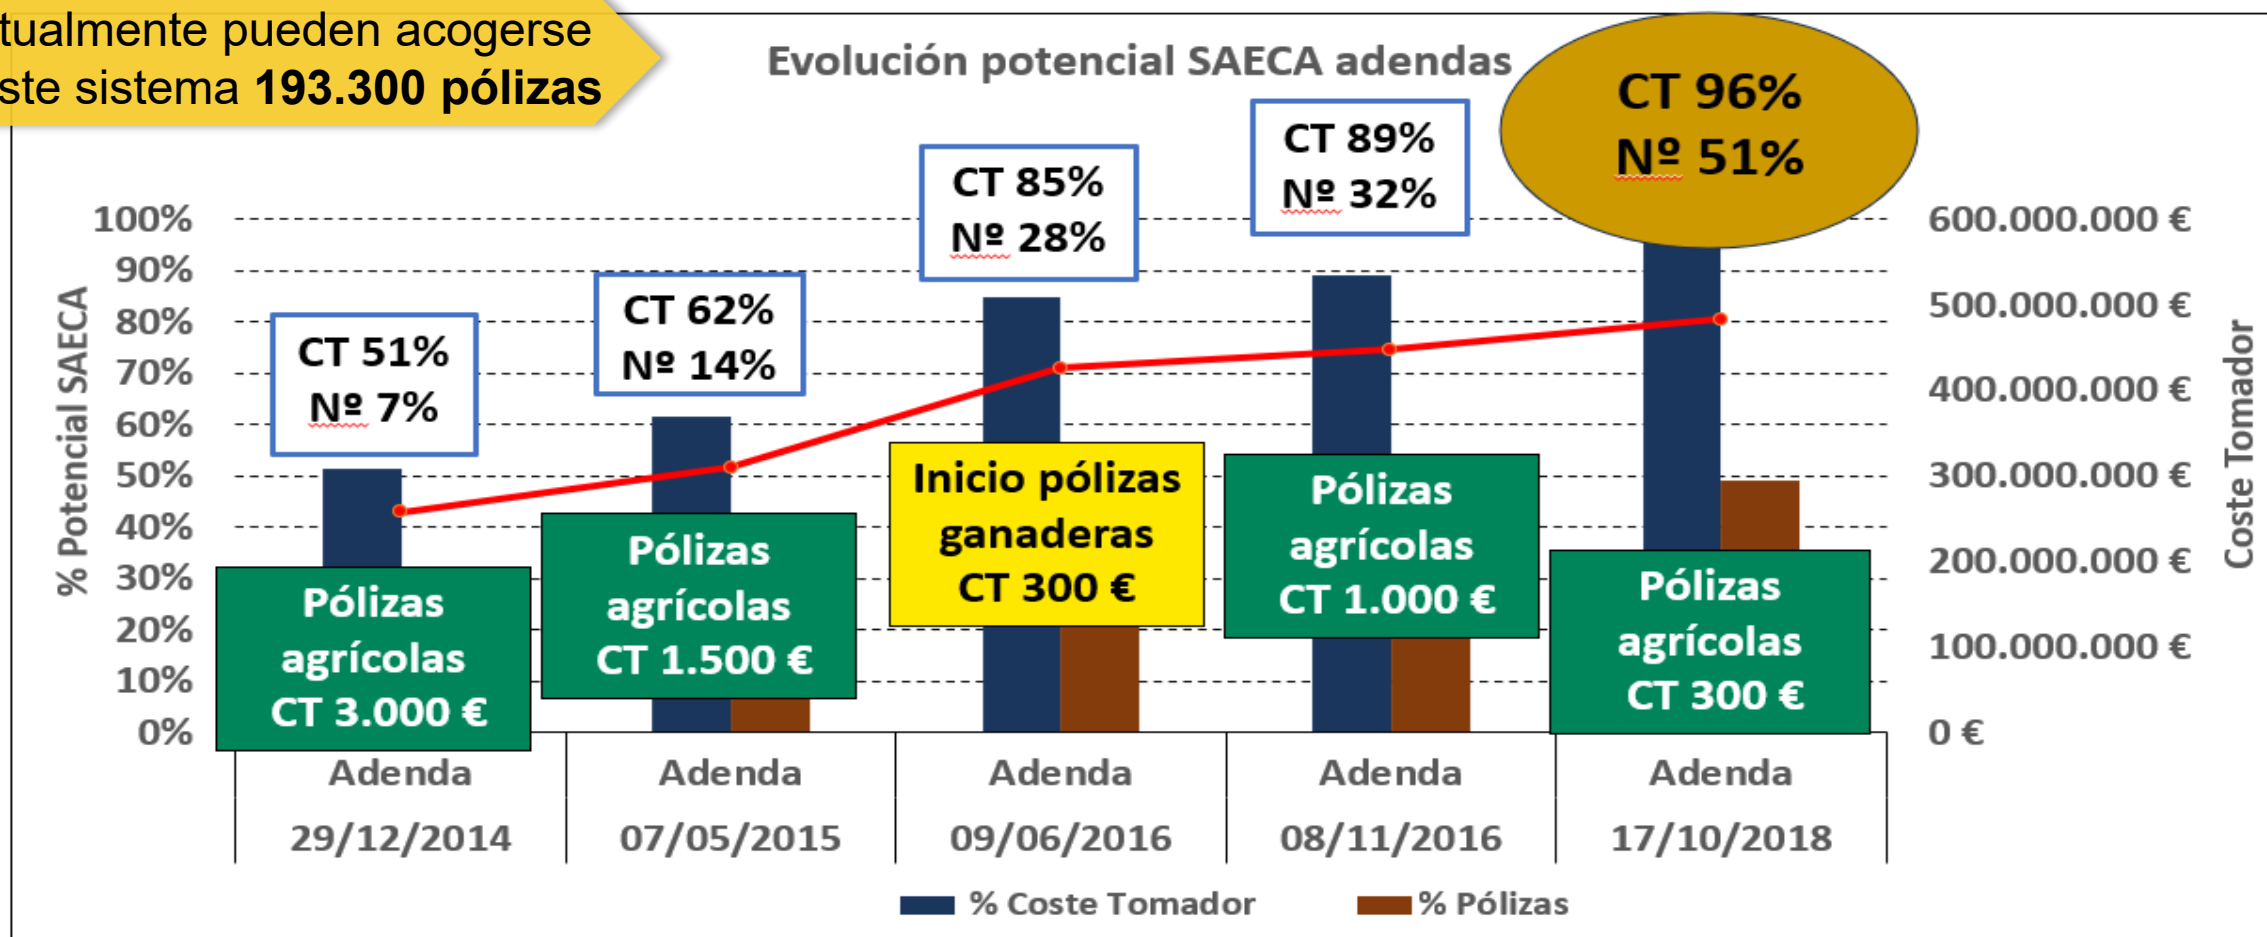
tualmente pueden acogerse ste sistema **193.300 pólizas**

Evolución potencial SAECA adendas

CT 96%
Nº 51%

CT 51%
Nº 7%

CT 62%
Nº 14%

CT 85%
Nº 28%

CT 89%
Nº 32%

100%
90%
80%
70%
60%
50%
40%
30%
20%
10%
0%

% Potencial SAECA

600.000.000 €
500.000.000 €
400.000.000 €
300.000.000 €
200.000.000 €
100.000.000 €
0 €

Coste Tomador

Pólizas agrícolas CT 3.000 €

Pólizas agrícolas CT 1.500 €

Inicio pólizas ganaderas CT 300 €

Pólizas agrícolas CT 1.000 €

Pólizas agrícolas CT 300 €

Adenda 29/12/2014

Adenda 07/05/2015

Adenda 09/06/2016

Adenda 08/11/2016

Adenda 17/10/2018

% Coste Tomador
% Pólizas